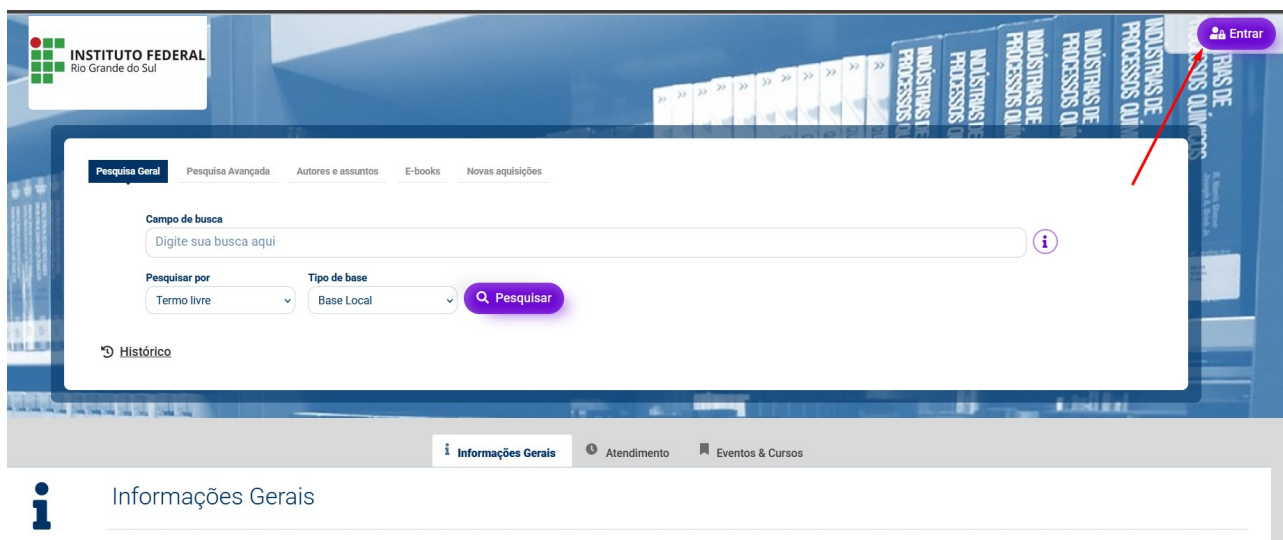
INSTITUTO FEDERAL
Rio Grande do Sul

Entrar

INDÚSTRIAS DE PROCESSOS QUÍMICOS

Pesquisa Geral | Pesquisa Avançada | Autores e assuntos | E-books | Novas aquisições

Campo de busca

Digite sua busca aqui

Pesquisar por
Termo livre

Tipo de base
Base Local

Pesquisar

Histórico

Informações Gerais | Atendimento | Eventos & Cursos

Informações Gerais